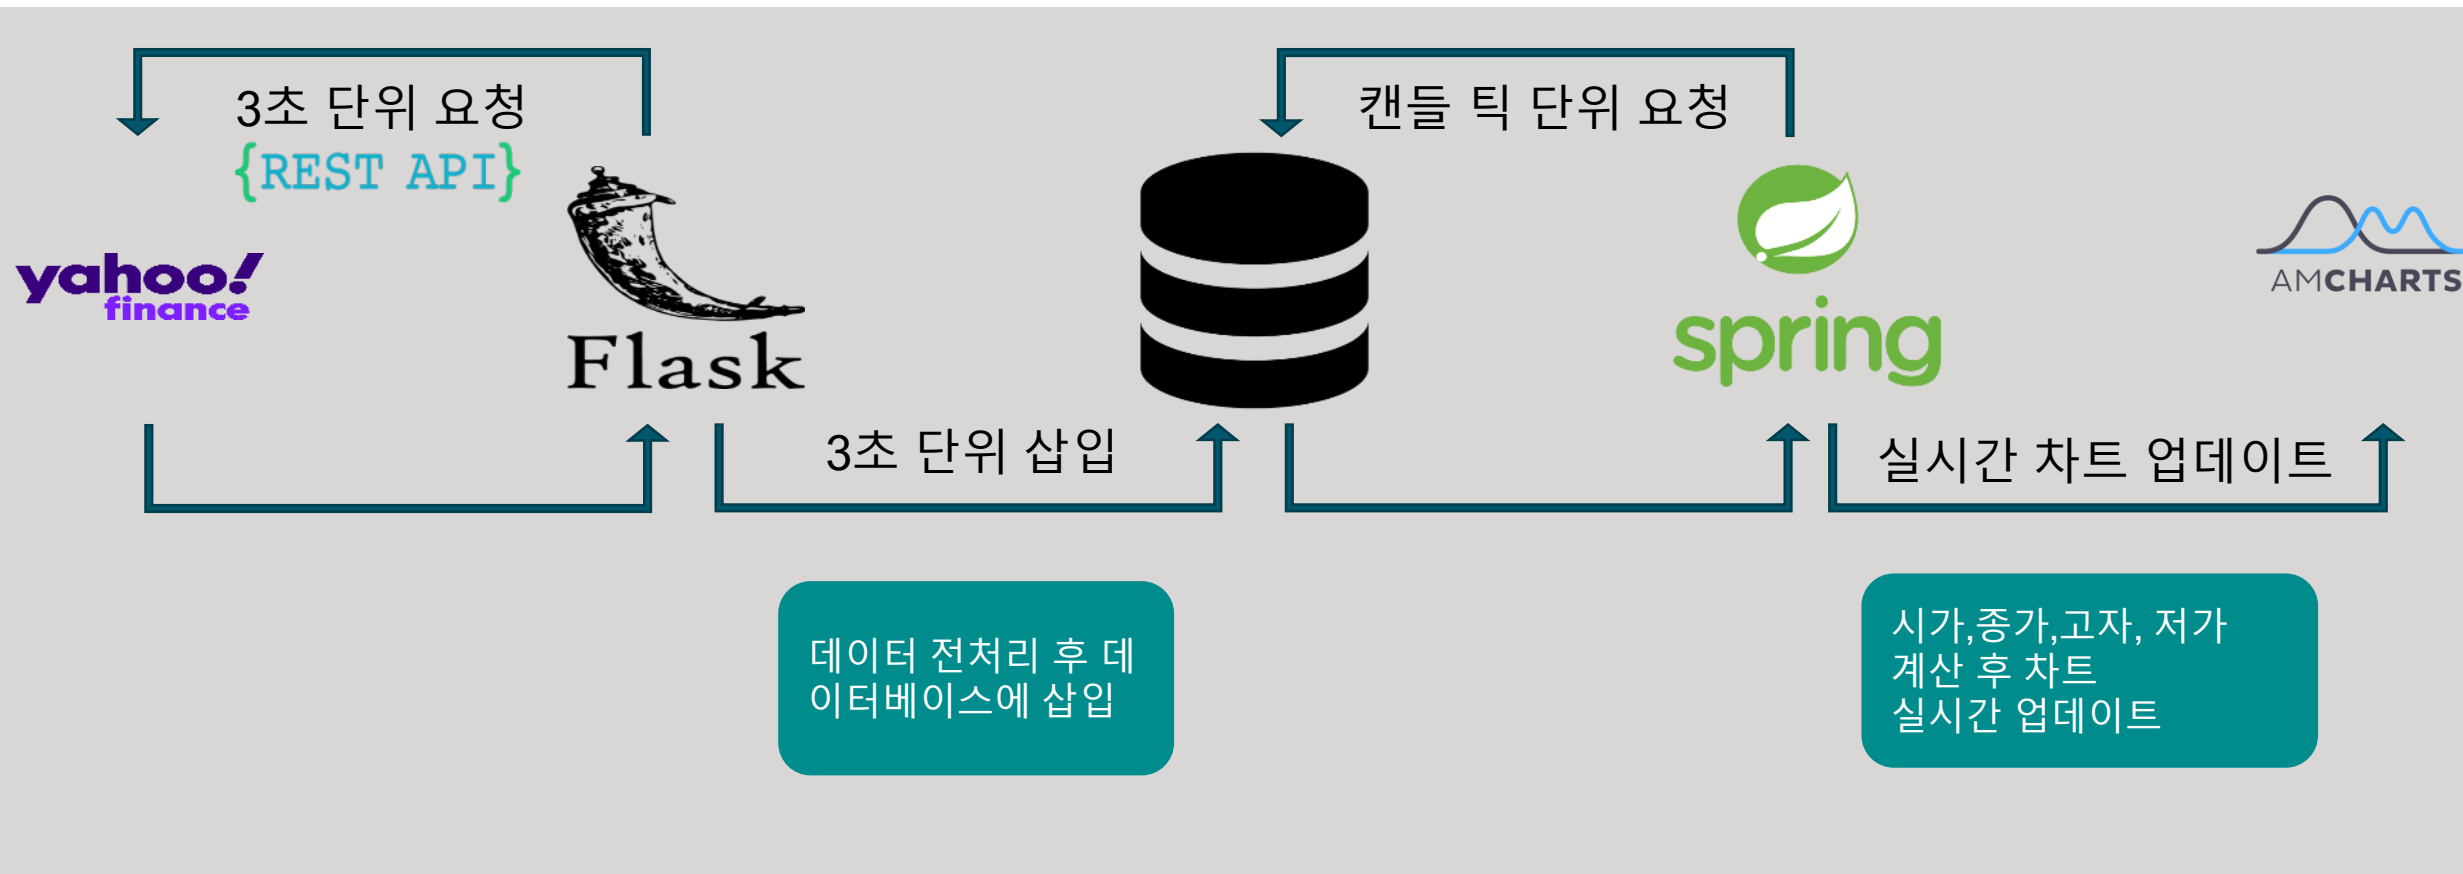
3초 단위 요청
{REST API}

캔들 틱 단위 요청

yahoo! finance

Flask

spring

AMCHARTS

3초 단위 삽입

실시간 차트 업데이트

데이터 전처리 후 데이터베이스에 삽입

시가,종가,고자, 저가 계산 후 차트 실시간 업데이트